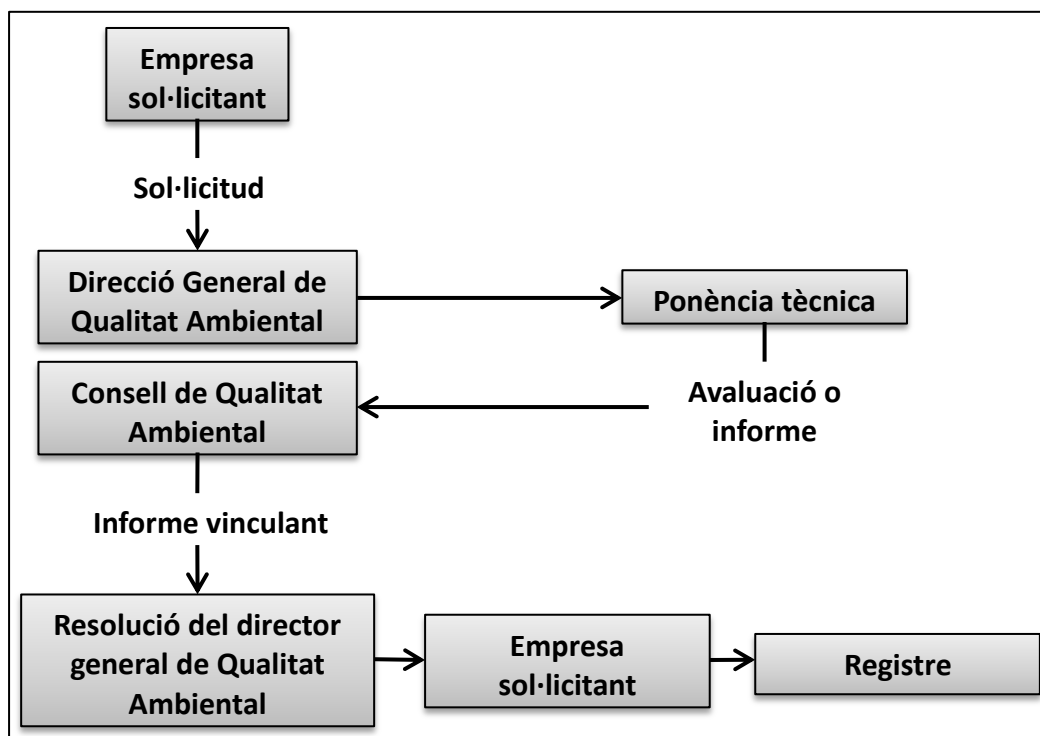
Empresa sol·licitant

Sol·licitud

Direcció General de Qualitat Ambiental

Ponència tècnica

Consell de Qualitat Ambiental

Avaluació o informe

Informe vinculant

Resolució del director general de Qualitat Ambiental

Empresa sol·licitant

Registre